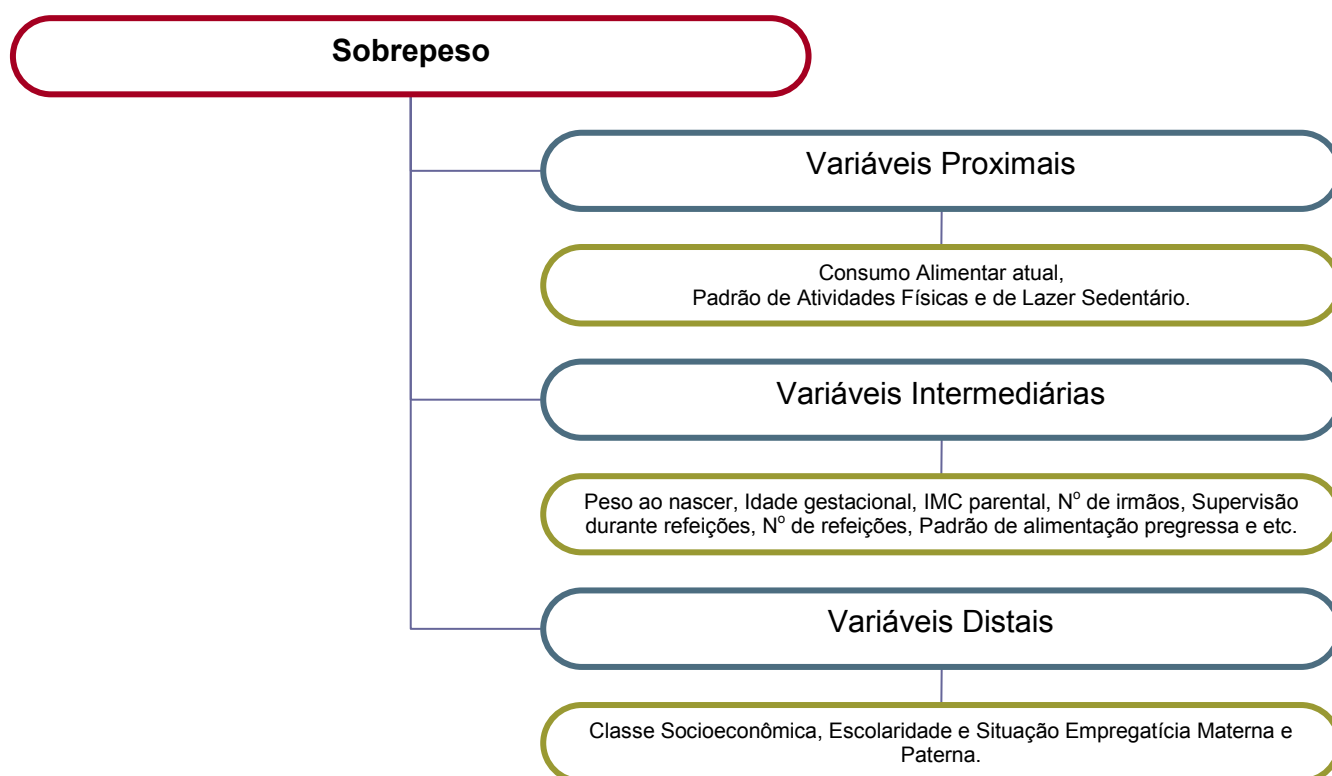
Sobrepeso

Variáveis Proximais

Consumo Alimentar atual,
Padrão de Atividades Físicas e de Lazer Sedentário.

Variáveis Intermediárias

Peso ao nascer, Idade gestacional, IMC parental, N$^o$ de irmãos, Supervisão durante refeições, N$^o$ de refeições, Padrão de alimentação pregressa e etc.

Variáveis Distais

Classe Socioeconômica, Escolaridade e Situação Empregatícia Materna e Paterna.